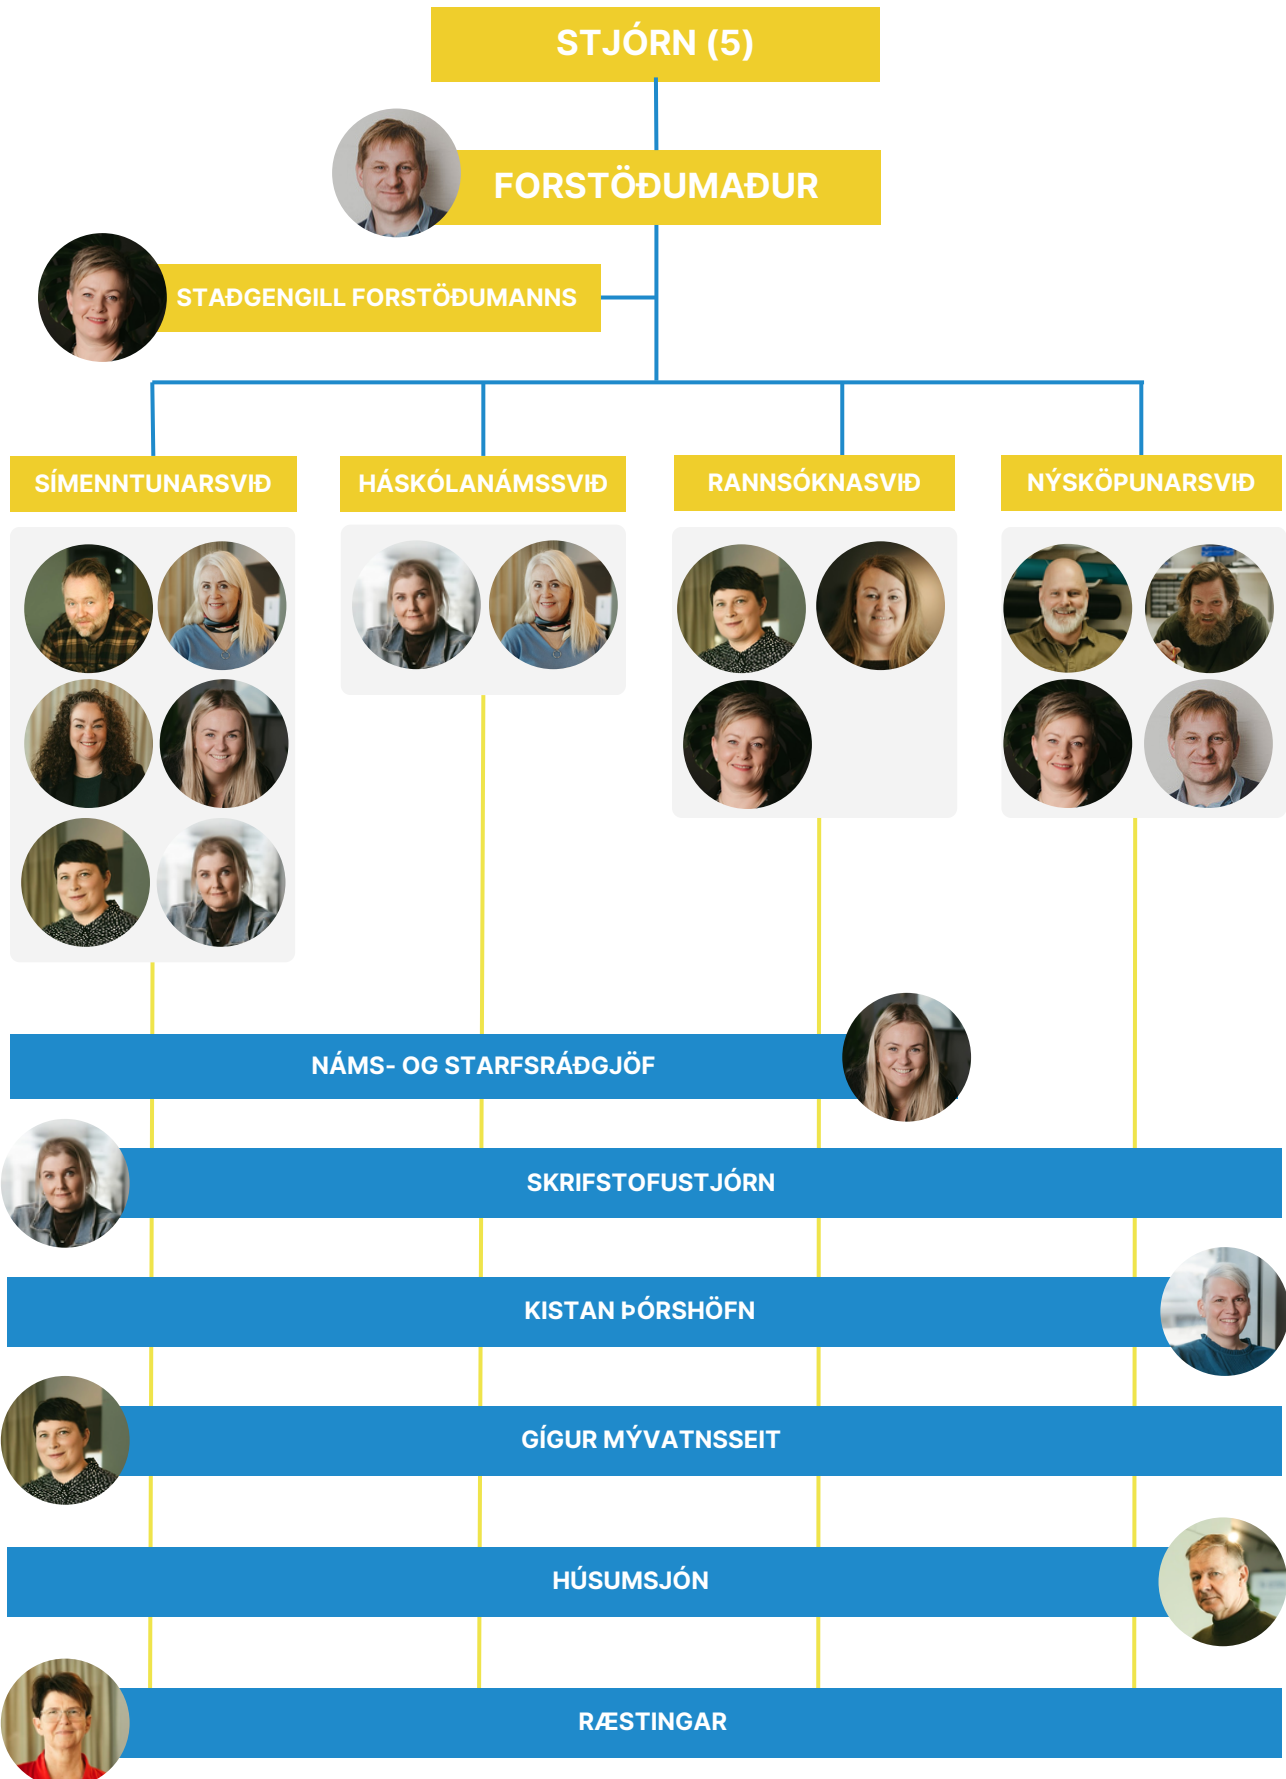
STJÓRN (5)

FORSTÖÐUMAÐUR

STAÐGENGILL FORSTÖÐUMANNS

SÍMENNTUNARSVIÐ

HÁSKÓLANÁMSSVIÐ

RANNSÓKNASVIÐ

NÝSKÖPUNARSVIÐ

NÁMS- OG STARFSRÁÐGJÖF

SKRIFSTOFUSTJÓRN

KISTAN ÞÓRSHÖFN

GÍGUR MÝVATNSSEIT

HÚSUMSJÓN

RÆSTINGAR